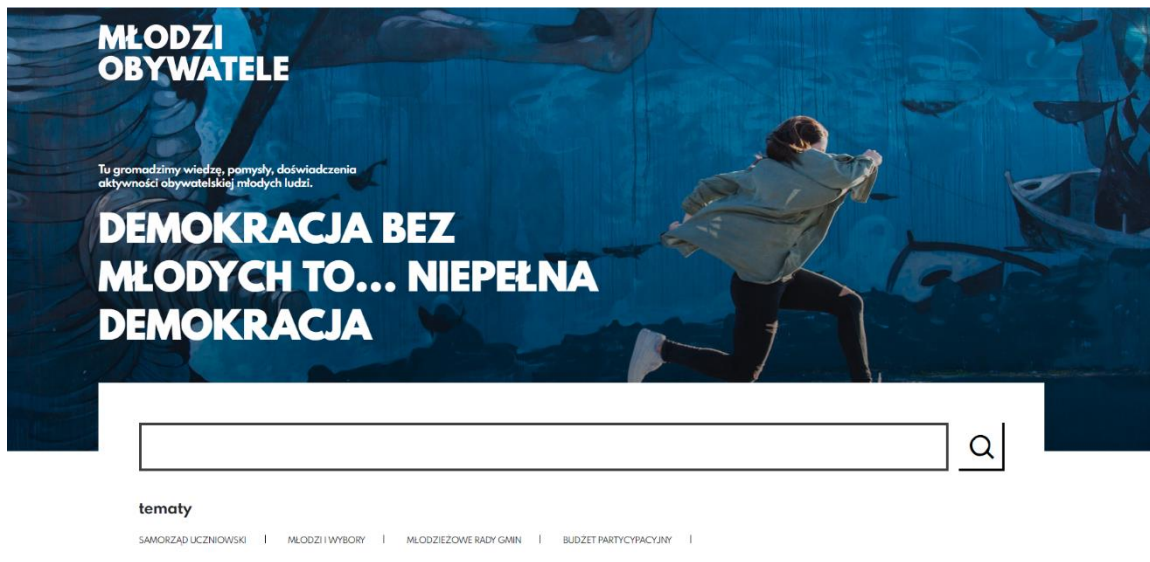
MŁODZI OBYWATELE

Tu gromadzimy wiedzę, pomysły, doświadczenia aktywności obywatelskiej młodych ludzi.

DEMOKRACJA BEZ MŁODYCH TO... NIEPEŁNA DEMOKRACJA

tematy

SAMORZĄD UCZNIOWSKI | MŁODZI I WYBORY | MŁODZIEŻOWE RADY GMIN | BUDŻET PARTYCYPACYJNY |